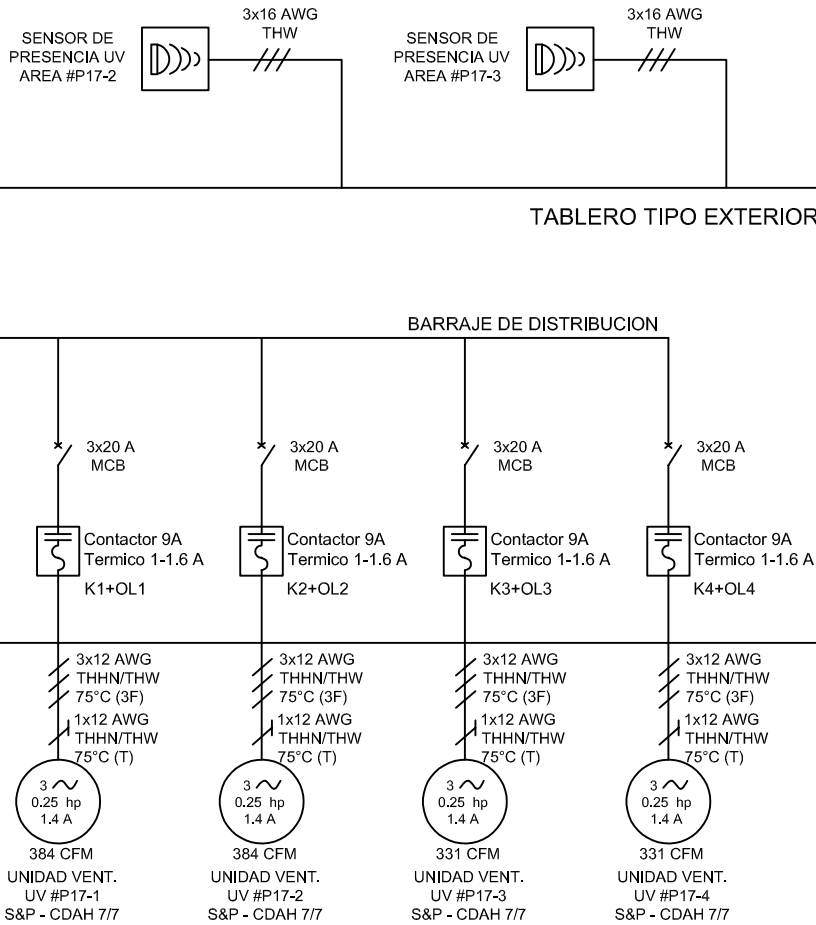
SENSOR DE PRESENCIA UV AREA #P17-2

3x16 AWG THW

SENSOR DE PRESENCIA UV AREA #P17-3

3x16 AWG THW

TABLERO TIPO EXTERIOR

BARRAJE DE DISTRIBUCION

3x20 A MCB

3x20 A MCB

3x20 A MCB

3x20 A MCB

Contactor 9A Termico 1-1.6 A

K1+OL1

Contactor 9A Termico 1-1.6 A

K2+OL2

Contactor 9A Termico 1-1.6 A

K3+OL3

Contactor 9A Termico 1-1.6 A

K4+OL4

3x12 AWG THHN/THW 75°C (3F)
1x12 AWG THHN/THW 75°C (T)

3x12 AWG THHN/THW 75°C (3F)
1x12 AWG THHN/THW 75°C (T)

3x12 AWG THHN/THW 75°C (3F)
1x12 AWG THHN/THW 75°C (T)

3x12 AWG THHN/THW 75°C (3F)
1x12 AWG THHN/THW 75°C (T)

3 $\sim$ 0.25 hp 1.4 A

3 $\sim$ 0.25 hp 1.4 A

3 $\sim$ 0.25 hp 1.4 A

3 $\sim$ 0.25 hp 1.4 A

384 CFM
UNIDAD VENT.
UV #P17-1
S&P - CDAH 7/7

384 CFM
UNIDAD VENT.
UV #P17-2
S&P - CDAH 7/7

331 CFM
UNIDAD VENT.
UV #P17-3
S&P - CDAH 7/7

331 CFM
UNIDAD VENT.
UV #P17-4
S&P - CDAH 7/7